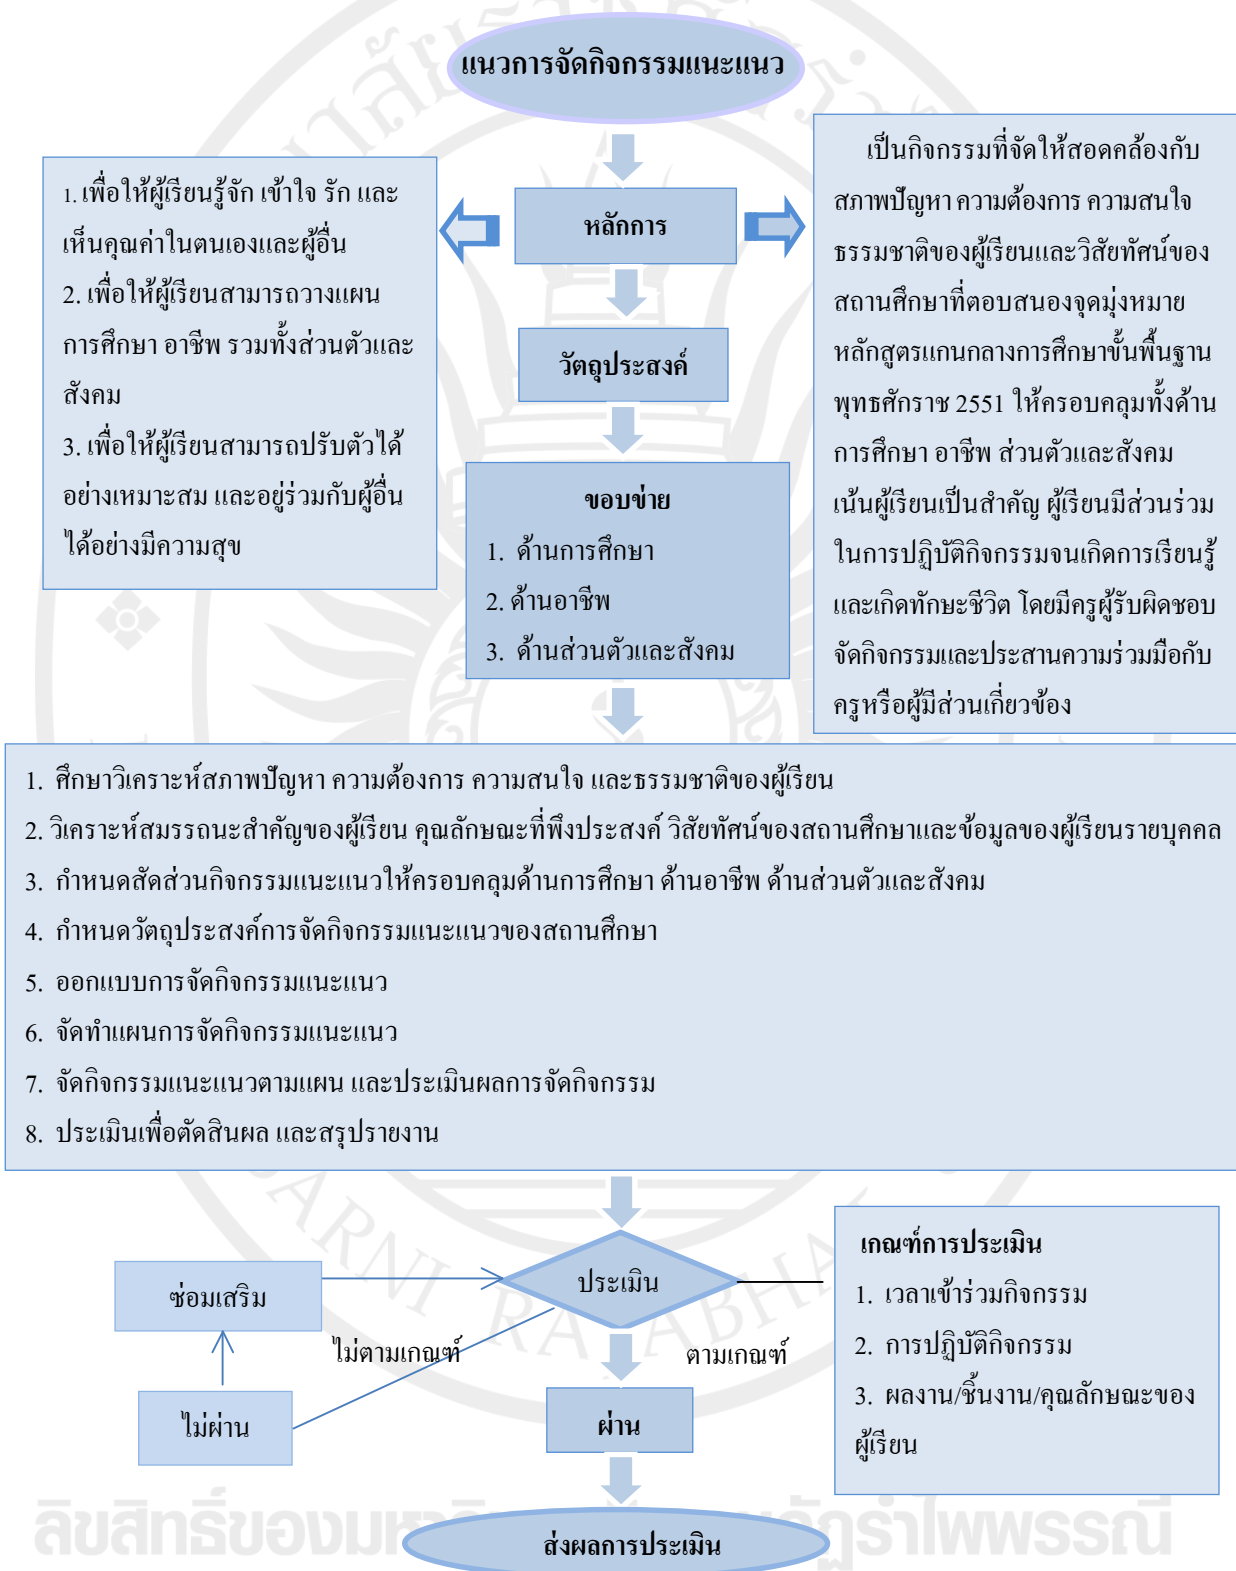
แนวการจัดกิจกรรมแนะแนว

หลักการ

1. เพื่อให้ผู้เรียนรู้จัก เข้าใจ รัก และเห็นคุณค่าในตนเองและผู้อื่น
2. เพื่อให้ผู้เรียนสามารถวางแผนการศึกษา อาชีพ รวมทั้งส่วนตัวและสังคม
3. เพื่อให้ผู้เรียนสามารถปรับตัวได้อย่างเหมาะสม และอยู่ร่วมกับผู้อื่นได้อย่างมีความสุข

เป็นกิจกรรมที่จัดให้สอดคล้องกับสภาพปัญหา ความต้องการ ความสนใจ ธรรมชาติของผู้เรียนและวิสัยทัศน์ของสถานศึกษาที่ตอบสนองจุดมุ่งหมายหลักสูตรแกนกลางการศึกษาขั้นพื้นฐาน พุทธศักราช 2551 ให้ครอบคลุมทั้งด้านการศึกษา อาชีพ ส่วนตัวและสังคม เน้นผู้เรียนเป็นสำคัญ ผู้เรียนมีส่วนร่วมในการปฏิบัติกิจกรรมจนเกิดการเรียนรู้และเกิดทักษะชีวิต โดยมีครูผู้รับผิดชอบจัดกิจกรรมและประสานความร่วมมือกับครูหรือผู้มีส่วนเกี่ยวข้อง

วัตถุประสงค์

ขอบข่าย
1. ด้านการศึกษา
2. ด้านอาชีพ
3. ด้านส่วนตัวและสังคม

1. ศึกษาวิเคราะห์สภาพปัญหา ความต้องการ ความสนใจ และธรรมชาติของผู้เรียน
2. วิเคราะห์สมรรถนะสำคัญของผู้เรียน คุณลักษณะที่พึงประสงค์ วิสัยทัศน์ของสถานศึกษาและข้อมูลของผู้เรียนรายบุคคล
3. กำหนดสัดส่วนกิจกรรมแนะแนวให้ครอบคลุมด้านการศึกษา ด้านอาชีพ ด้านส่วนตัวและสังคม
4. กำหนดวัตถุประสงค์การจัดกิจกรรมแนะแนวของสถานศึกษา
5. ออกแบบการจัดกิจกรรมแนะแนว
6. จัดทำแผนการจัดกิจกรรมแนะแนว
7. จัดกิจกรรมแนะแนวตามแผน และประเมินผลการจัดกิจกรรม
8. ประเมินเพื่อตัดสินผล และสรุปรายงาน

ซ่อมเสริม

ประเมิน

เกณฑ์การประเมิน
1. เวลาเข้าร่วมกิจกรรม
2. การปฏิบัติกิจกรรม
3. ผลงาน/ชิ้นงาน/คุณลักษณะของผู้เรียน

ไม่ตามเกณฑ์

ตามเกณฑ์

ไม่ผ่าน

ผ่าน

ส่งผลการประเมิน

ลิขสิทธิ์ของม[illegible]ฏรำไพพรรณี